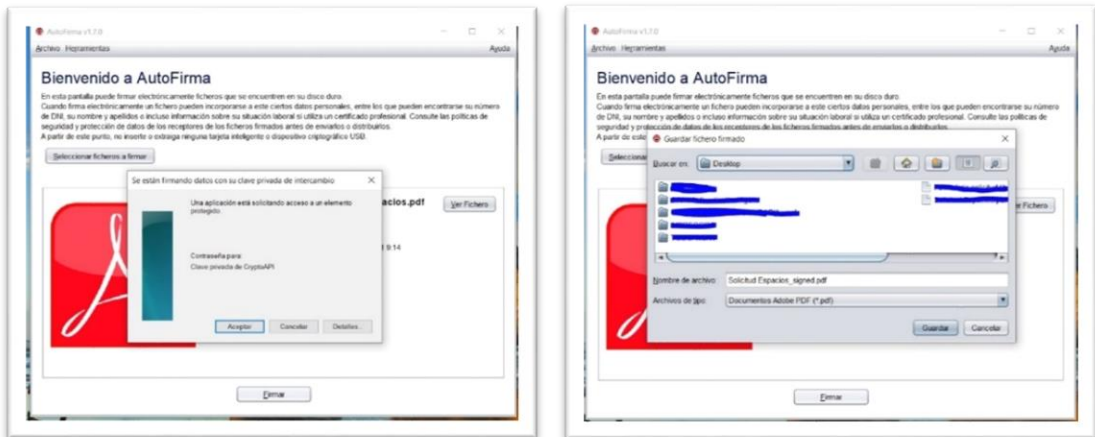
AutoFirma v1.7.0

Archivo Herramientas

Ayuda

Bienvenido a AutoFirma

En esta pantalla puede firmar electrónicamente ficheros que se encuentren en su disco duro.
Cuando firma electrónicamente un fichero pueden incorporarse a este ciertos datos personales, entre los que pueden encontrarse su número de DNI, su nombre y apellidos o incluso información sobre su situación laboral si utiliza un certificado profesional. Consulte las políticas de seguridad y protección de datos de los receptores de los ficheros firmados antes de enviarlos o distribuirlos.
A partir de este punto, no inserte o extraiga ninguna tarjeta inteligente o dispositivo criptográfico USB.

Seleccionar ficheros a firmar

Se están firmando datos con su clave privada de intercambio

Una aplicación está solicitando acceso a un elemento protegido.

Contraseña para:
Clave privada de CryptoAPI

Aceptar Cancelar Detalles...

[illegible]pacios.pdf

Ver Fichero

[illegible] 9:14

Firmar

AutoFirma v1.7.0

Archivo Herramientas

Ayuda

Bienvenido a AutoFirma

En esta pantalla puede firmar electrónicamente ficheros que se encuentren en su disco duro.
Cuando firma electrónicamente un fichero pueden incorporarse a este ciertos datos personales, entre los que pueden encontrarse su número de DNI, su nombre y apellidos o incluso información sobre su situación laboral si utiliza un certificado profesional. Consulte las políticas de seguridad y protección de datos de los receptores de los ficheros firmados antes de enviarlos o distribuirlos.
A partir de

Seleccionar

Guardar fichero firmado

Buscar en: Desktop

Nombre de archivo: Solicitud Espacios_signed.pdf

Archivos de tipo: Documentos Adobe PDF (*.pdf)

Guardar Cancelar

Ver Fichero

Firmar